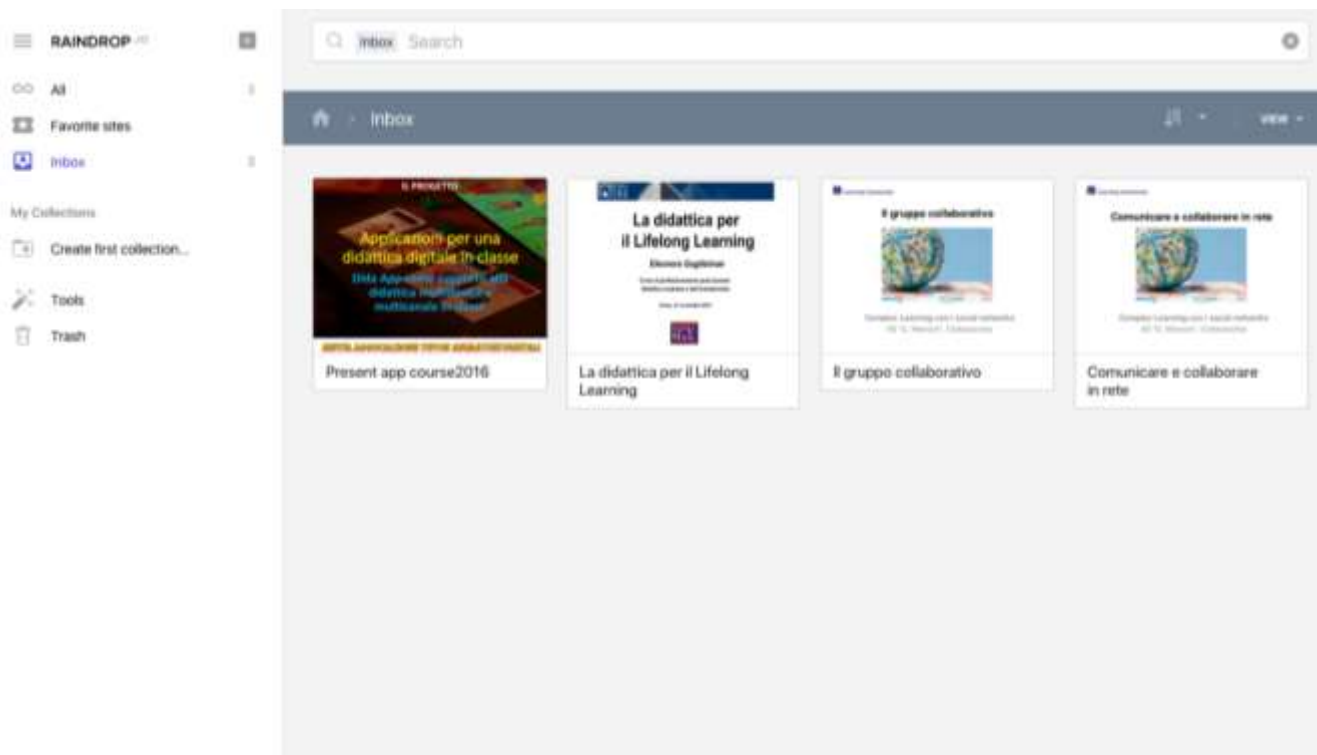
RAINDROP

All

Favorite sites

Inbox

My Collections

Create first collection...

Tools

Trash

Inbox Search

Inbox

VIEW

IL PROGETTO

Applicazioni per una didattica digitale in classe

Una App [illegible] didattica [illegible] multicanale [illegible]

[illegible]

Present app course2016

La didattica per il Lifelong Learning

Eleonora Guglielman

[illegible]

La didattica per il Lifelong Learning

Il gruppo collaborativo

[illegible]

Il gruppo collaborativo

Comunicare e collaborare in rete

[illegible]

Comunicare e collaborare in rete